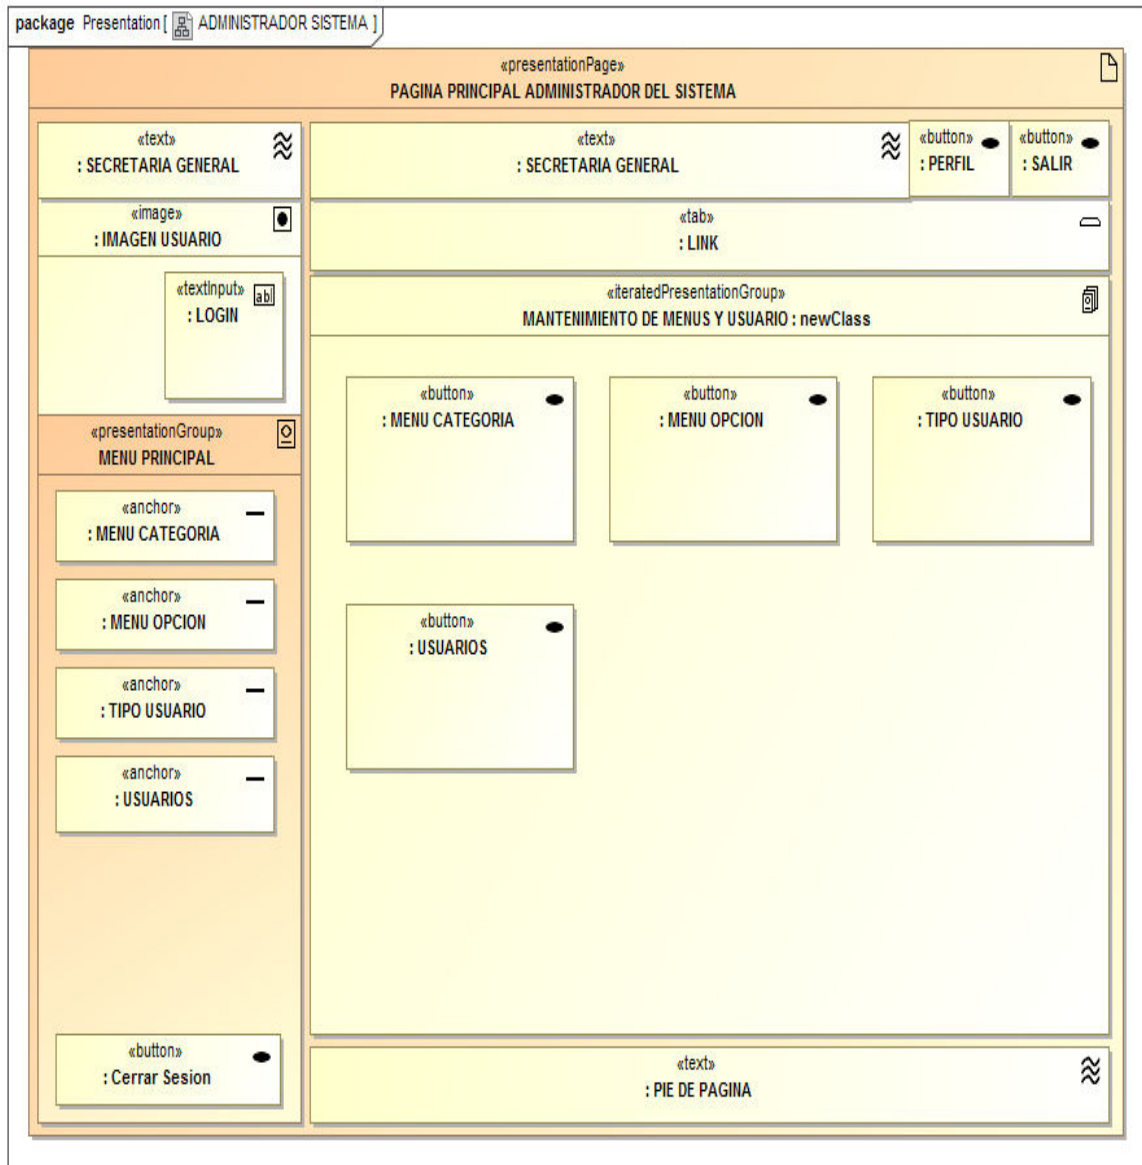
package Presentation [ ADMINISTRADOR SISTEMA ]

«presentationPage»
PAGINA PRINCIPAL ADMINISTRADOR DEL SISTEMA

«text»
: SECRETARIA GENERAL

«image»
: IMAGEN USUARIO

«textInput»
: LOGIN

«presentationGroup»
MENU PRINCIPAL

«anchor»
: MENU CATEGORIA

«anchor»
: MENU OPCION

«anchor»
: TIPO USUARIO

«anchor»
: USUARIOS

«button»
: Cerrar Sesion

«text»
: SECRETARIA GENERAL

«button»
: PERFIL

«button»
: SALIR

«tab»
: LINK

«iteratedPresentationGroup»
MANTENIMIENTO DE MENUS Y USUARIO : newClass

«button»
: MENU CATEGORIA

«button»
: MENU OPCION

«button»
: TIPO USUARIO

«button»
: USUARIOS

«text»
: PIE DE PAGINA